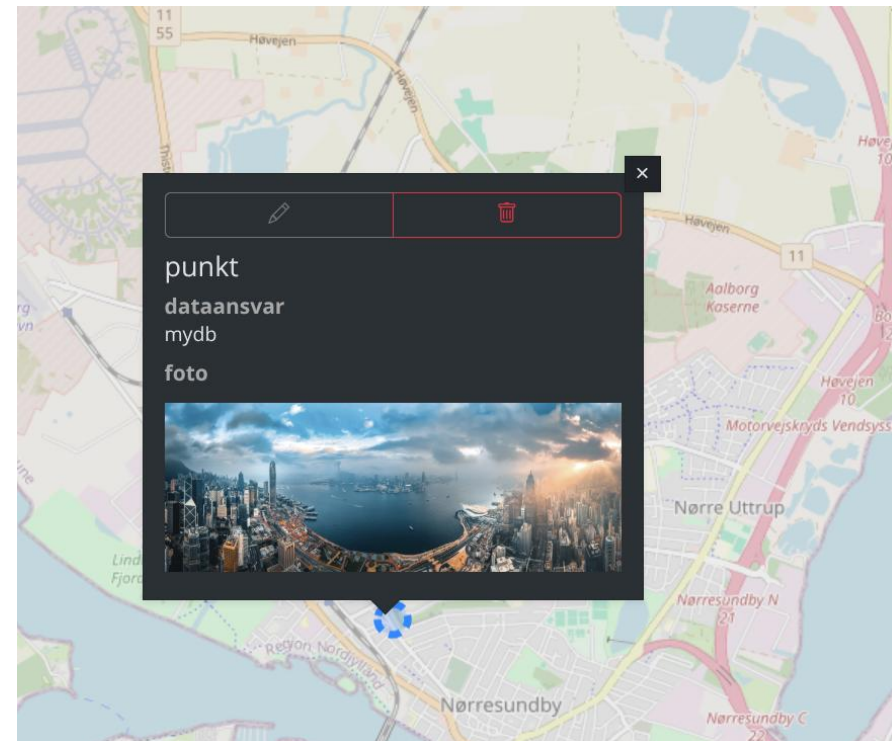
×

punkt

dataansvar

mydb

foto

11
55

Høvejen

Høvejen

Høvejen

11

Aalborg Kaserne

Høvejen 10

Motorvejskryds Vendsyss

Nørre Uttrup

Nørresundby N 21

Region Nordjylland

Nørresundby

Nørresundby C 22